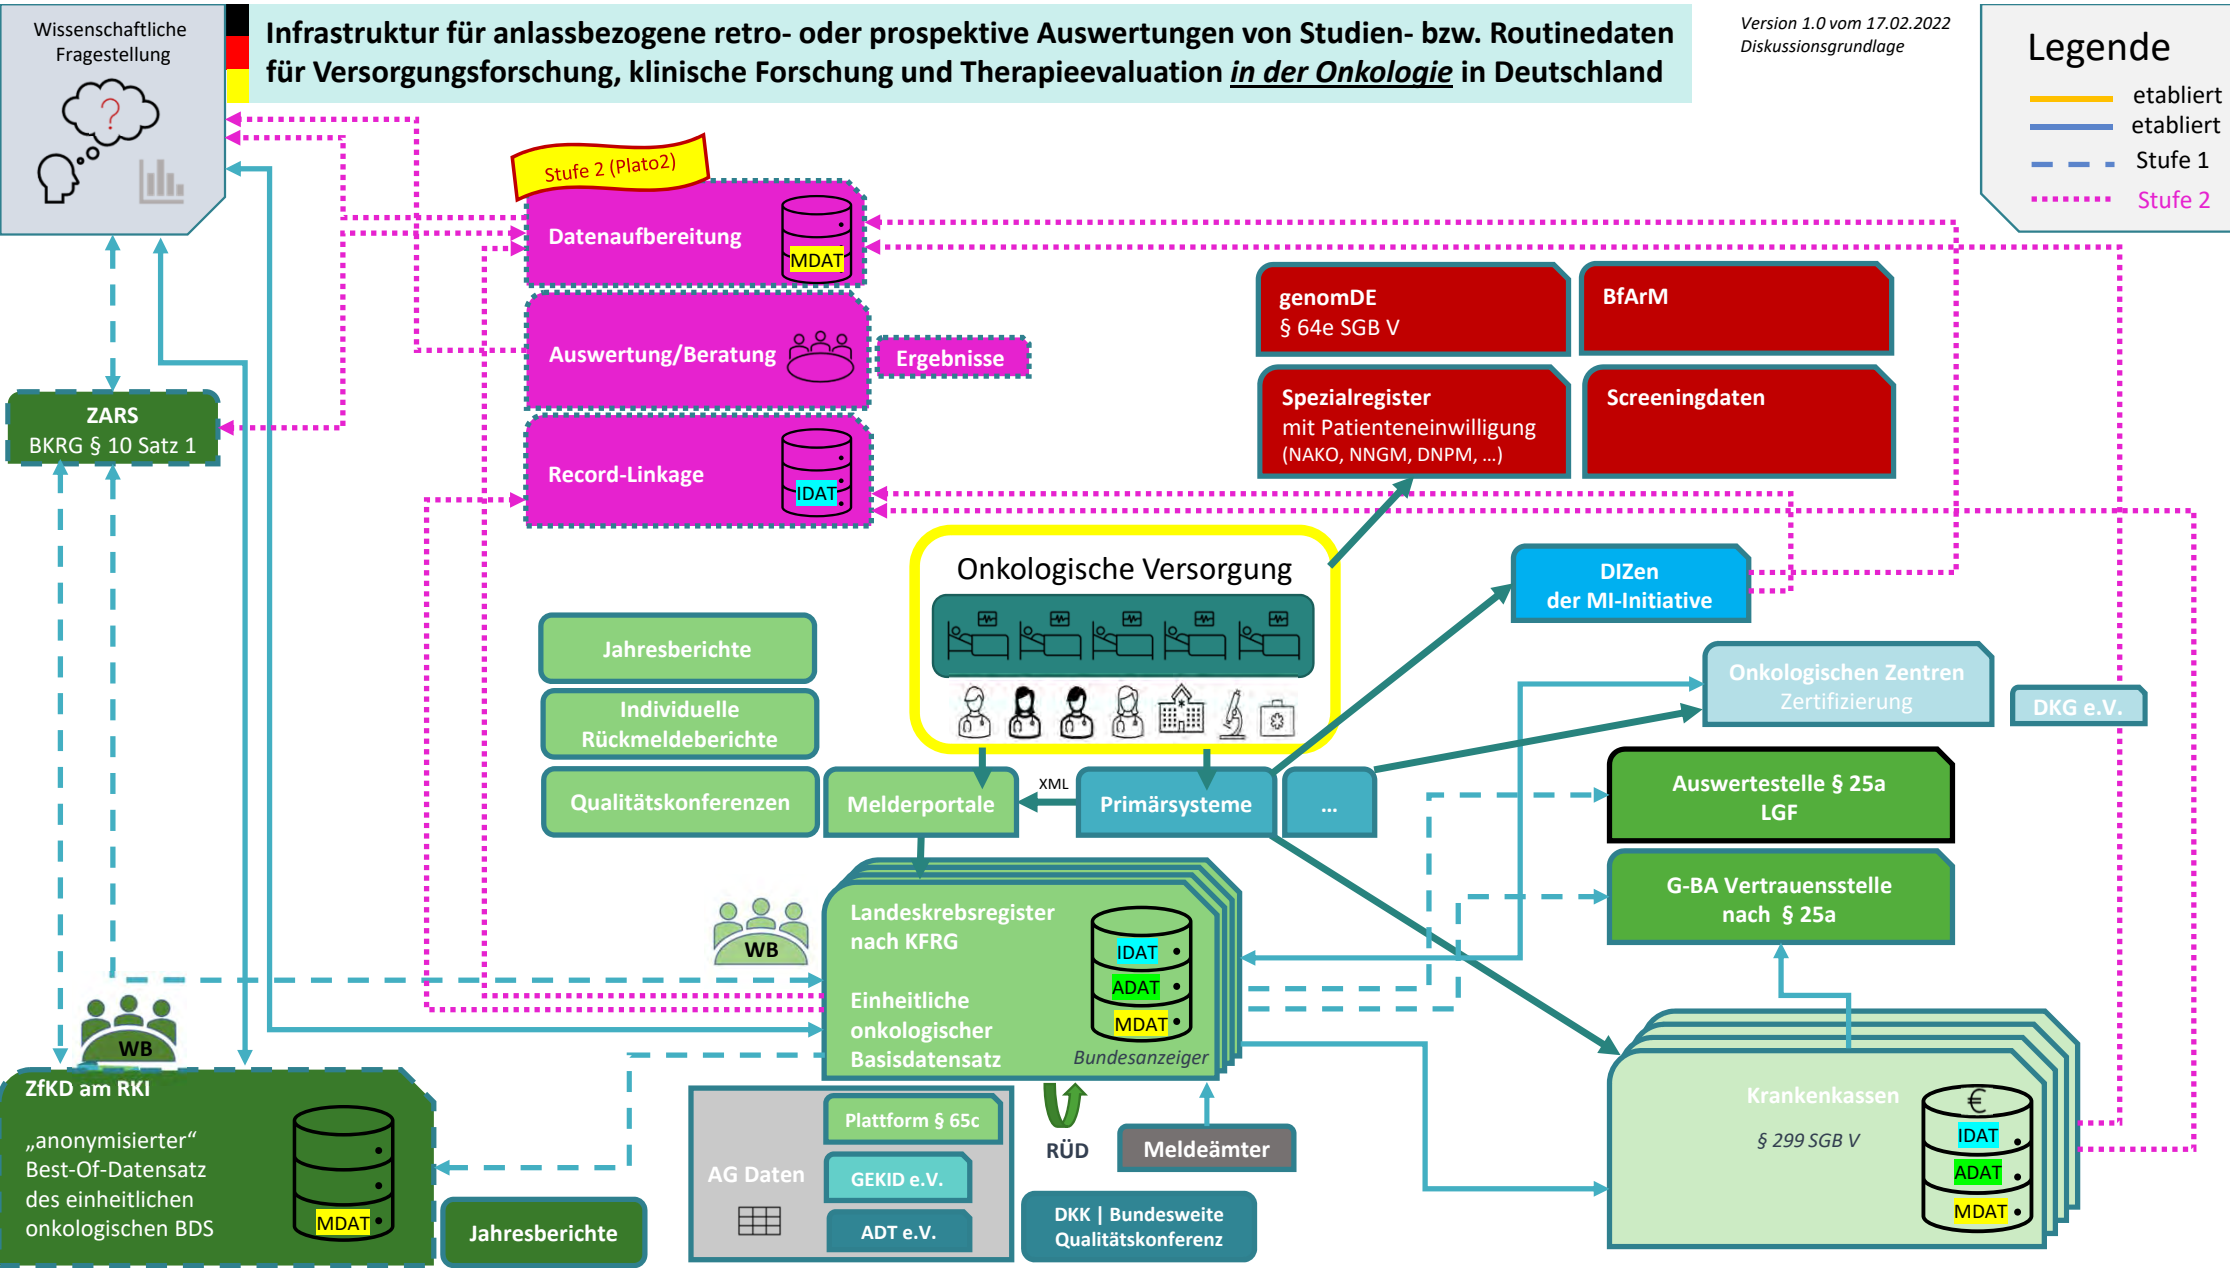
Wissenschaftliche Fragestellung

Infrastruktur für anlassbezogene retro- oder prospektive Auswertungen von Studien- bzw. Routinedaten für Versorgungsforschung, klinische Forschung und Therapieevaluation in der Onkologie in Deutschland

Version 1.0 vom 17.02.2022
Diskussionsgrundlage

Legende
etabliert
etabliert
Stufe 1
Stufe 2

Stufe 2 (Plato2)

Datenaufbereitung
MDAT

Auswertung/Beratung

Ergebnisse

Record-Linkage
IDAT

ZARS
BKRG § 10 Satz 1

genomDE
§ 64e SGB V

BfArM

Spezialregister
mit Patienteneinwilligung
(NAKO, NNGM, DNPM, ...)

Screeningdaten

Onkologische Versorgung

DIZen
der MI-Initiative

Onkologischen Zentren
Zertifizierung

DKG e.V.

Jahresberichte

Individuelle Rückmeldeberichte

Qualitätskonferenzen

Melderportale

XML

Primärsysteme

...

Auswertestelle § 25a
LGF

G-BA Vertrauensstelle
nach § 25a

WB

Landeskrebsregister nach KFRG

Einheitliche onkologischer Basisdatensatz

IDAT
ADAT
MDAT

Bundesanzeiger

WB

ZfKD am RKI

„anonymisierter“ Best-Of-Datensatz des einheitlichen onkologischen BDS

MDAT

Jahresberichte

AG Daten

Plattform § 65c

GEKID e.V.

ADT e.V.

RÜD

Meldeämter

DKK | Bundesweite Qualitätskonferenz

Krankenkassen

§ 299 SGB V

€
IDAT
ADAT
MDAT